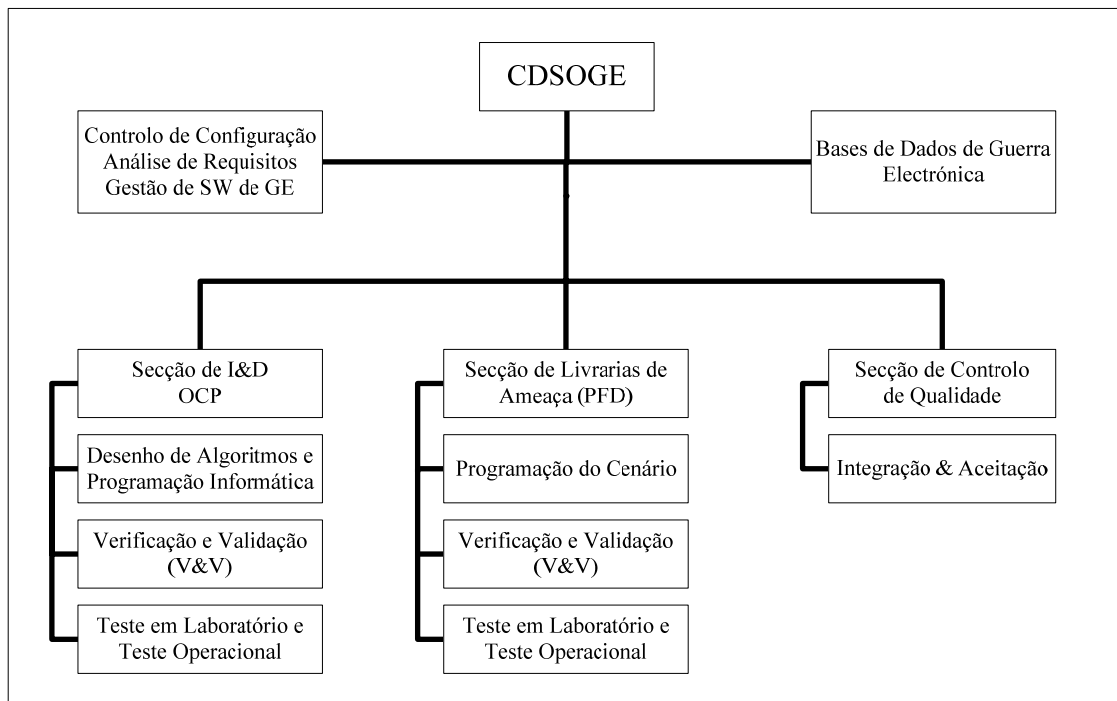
CDSOGE

Controlo de Configuração
Análise de Requisitos
Gestão de SW de GE

Bases de Dados de Guerra Electrónica

Secção de I&D
OCP

Desenho de Algoritmos e Programação Informática

Verificação e Validação (V&V)

Teste em Laboratório e Teste Operacional

Secção de Livrarias de Ameaça (PFD)

Programação do Cenário

Verificação e Validação (V&V)

Teste em Laboratório e Teste Operacional

Secção de Controlo de Qualidade

Integração & Aceitação